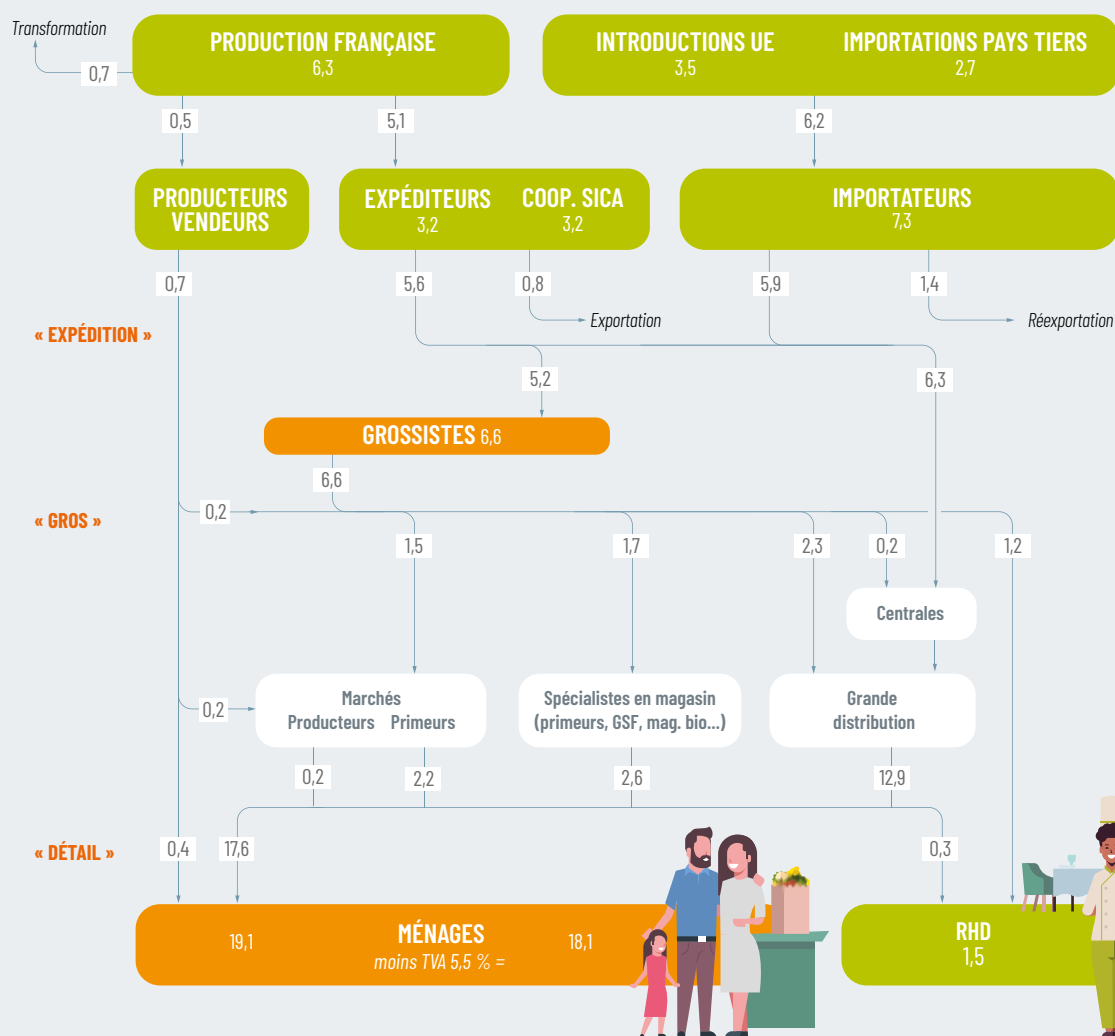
Transformation
0,7
PRODUCTION FRANÇAISE
6,3
INTRODUCTIONS UE
3,5
IMPORTATIONS PAYS TIERS
2,7
0,5
5,1
6,2
PRODUCTEURS VENDEURS
EXPÉDITEURS
3,2
COOP. SICA
3,2
IMPORTATEURS
7,3
0,7
5,6
0,8
5,9
1,4
Exportation
Réexportation
« EXPÉDITION »
5,2
6,3
GROSSISTES 6,6
6,6
« GROS »
0,2
1,5
1,7
2,3
0,2
1,2
Centrales
0,2
Marchés
Producteurs Primeurs
Spécialistes en magasin (primeurs, GSF, mag. bio...)
Grande distribution
0,2
2,2
2,6
12,9
« DÉTAIL »
0,4
17,6
0,3
19,1
MÉNAGES
moins TVA 5,5 % =
18,1
RHD
1,5